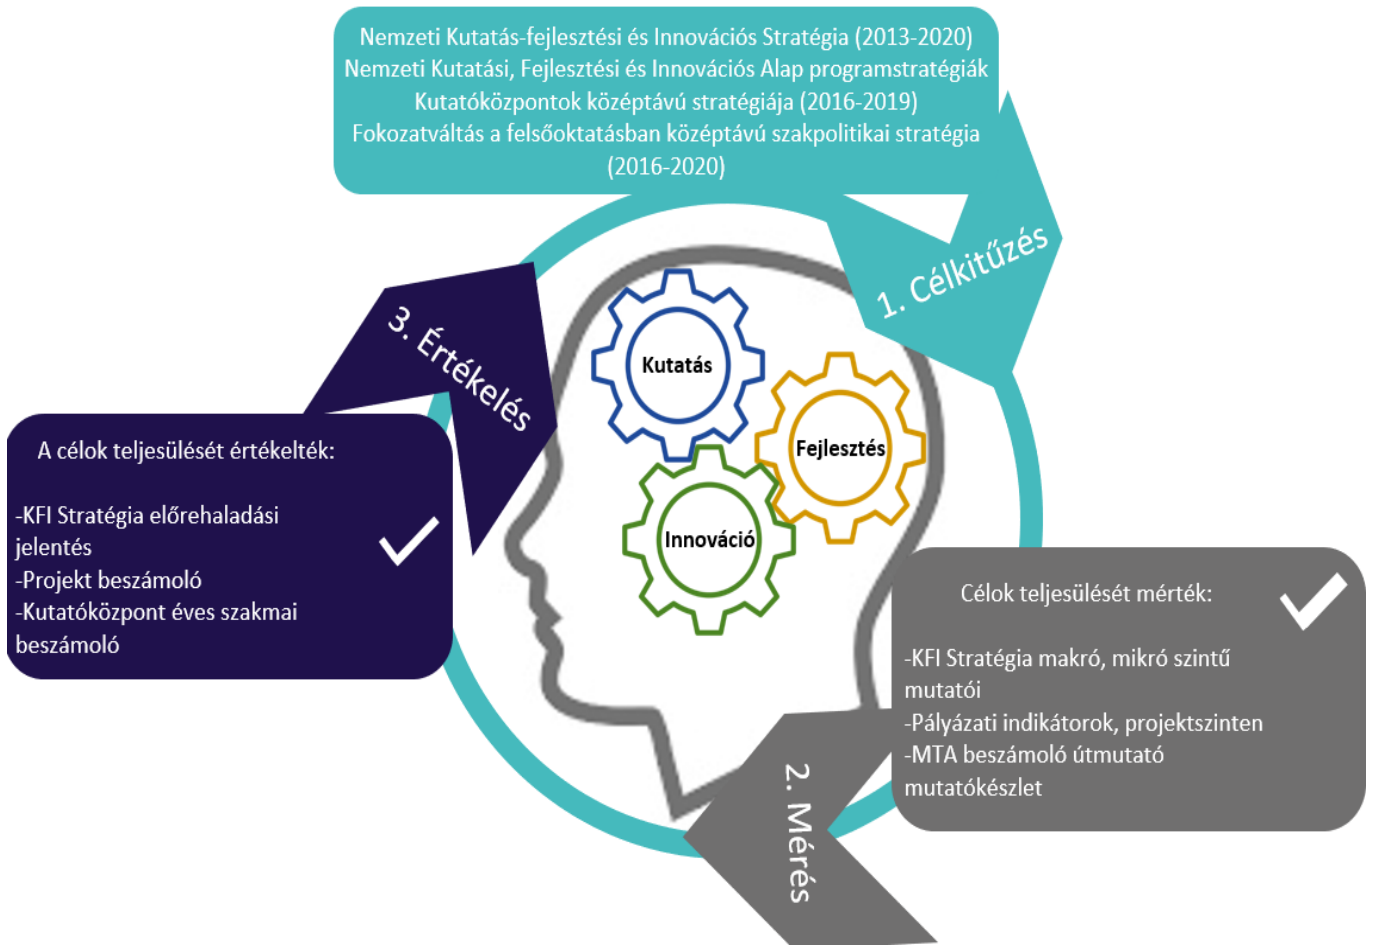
Nemzeti Kutatás-fejlesztési és Innovációs Stratégia (2013-2020)
Nemzeti Kutatási, Fejlesztési és Innovációs Alap programstratégiák
Kutatóközpontok középtávú stratégiája (2016-2019)
Fokozatváltás a felsőoktatásban középtávú szakpolitikai stratégia (2016-2020)

1. Célkitűzés

3. Értékelés

Kutatás

Fejlesztés

Innováció

A célok teljesülését értékelték:

-KFI Stratégia előrehaladási jelentés
-Projekt beszámoló
-Kutatóközpont éves szakmai beszámoló

Célok teljesülését mérték:

-KFI Stratégia makró, mikró szintű mutatói
-Pályázati indikátorok, projektszinten
-MTA beszámoló útmutató mutatókészlet

2. Mérés